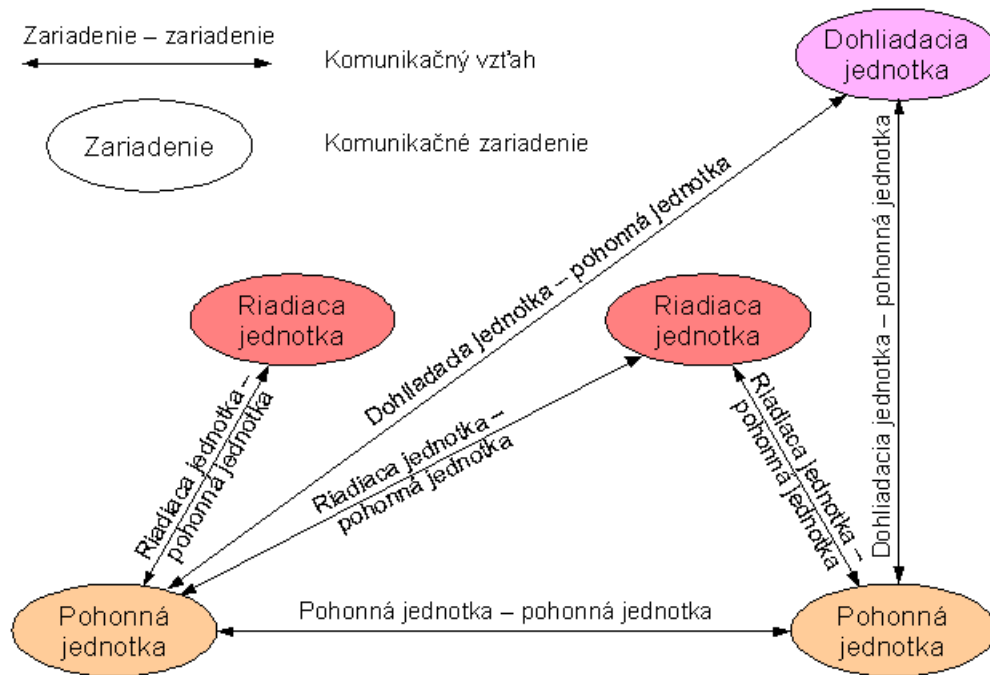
Zariadenie – zariadenie

Komunikačný vzťah

Zariadenie

Komunikačné zariadenie

Dohliadacia jednotka

Riadiaca jednotka

Riadiaca jednotka

Dohliadacia jednotka – pohonná jednotka

Dohliadacia jednotka – pohonná jednotka

Riadiaca jednotka – pohonná jednotka

Riadiaca jednotka – pohonná jednotka

Riadiaca jednotka – pohonná jednotka

Pohonná jednotka – pohonná jednotka

Pohonná jednotka

Pohonná jednotka